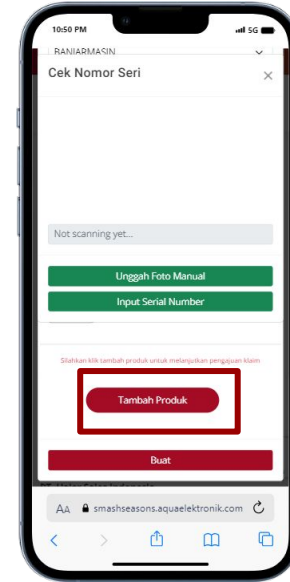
10:50 PM
5G
BANJARMASIN
Cek Nomor Seri
×
Not scanning yet...
Unggah Foto Manual
Input Serial Number
Silahkan klik tambah produk untuk melanjutkan pengajuan klaim
Tambah Produk
Buat
AA
smashseasons.aquaelektronik.com